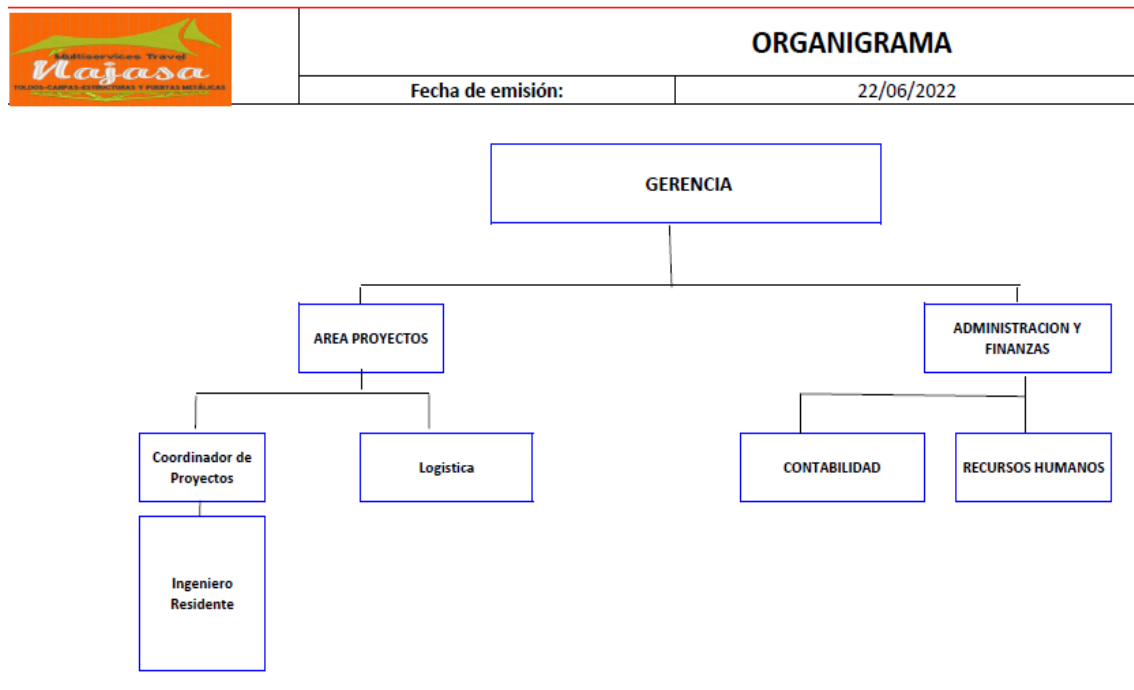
Multiservices Travel
Najasa
TOLDOS-CARPAS-ESTRUCTURAS Y PUERTAS METÁLICAS

ORGANIGRAMA

| Fecha de emisión: | 22/06/2022 |
|---|---|

GERENCIA

AREA PROYECTOS

ADMINISTRACION Y FINANZAS

Coordinador de Proyectos

Logistica

CONTABILIDAD

RECURSOS HUMANOS

Ingeniero Residente